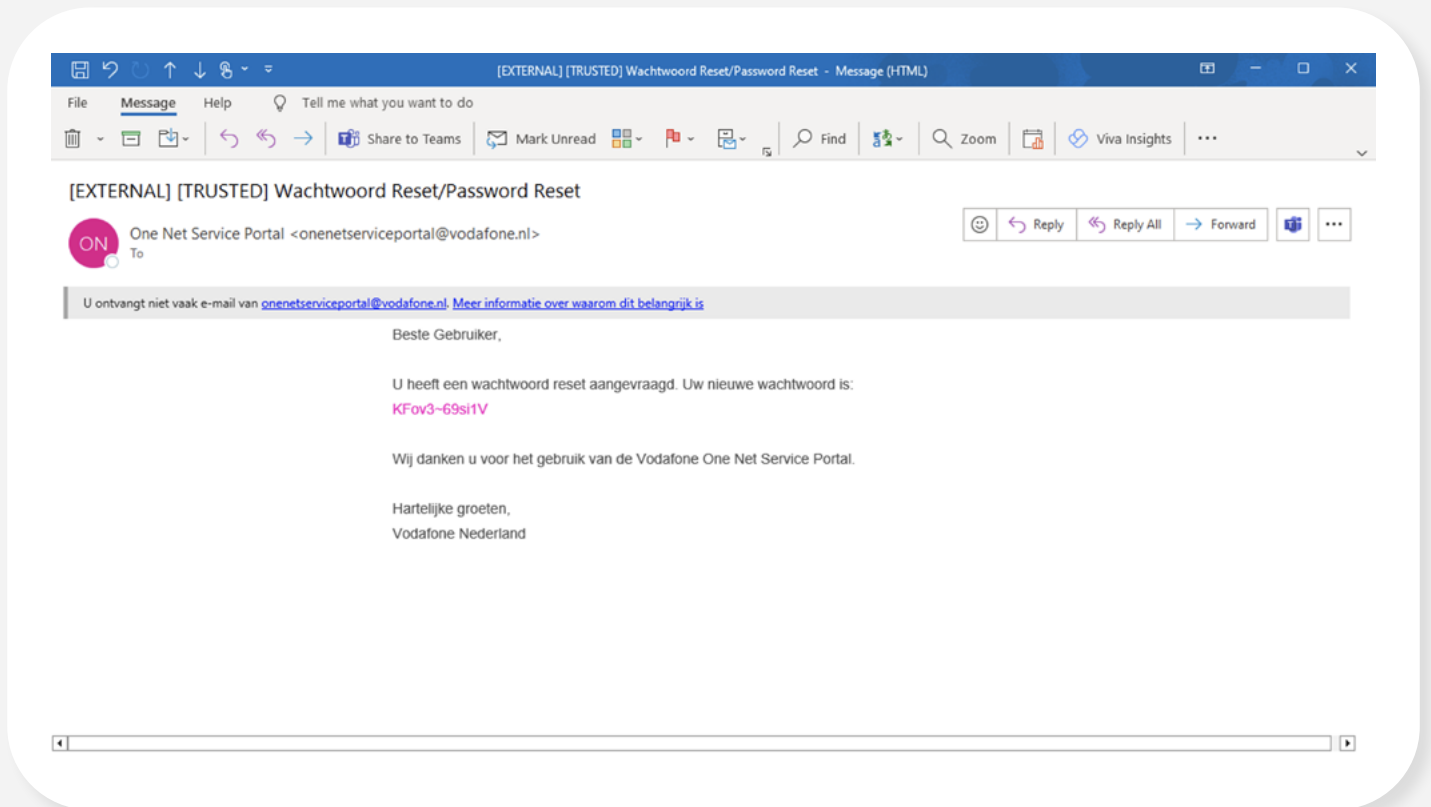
[EXTERNAL] [TRUSTED] Wachtwoord Reset/Password Reset - Message (HTML)

File Message Help Tell me what you want to do

Share to Teams Mark Unread Find Zoom Viva Insights ···

[EXTERNAL] [TRUSTED] Wachtwoord Reset/Password Reset

ON One Net Service Portal <onenetserviceportal@vodafone.nl>
To

Reply Reply All Forward ···

U ontvangt niet vaak e-mail van onenetserviceportal@vodafone.nl. Meer informatie over waarom dit belangrijk is

Beste Gebruiker,

U heeft een wachtwoord reset aangevraagd. Uw nieuwe wachtwoord is:
KFov3~69si1V

Wij danken u voor het gebruik van de Vodafone One Net Service Portal.

Hartelijke groeten,
Vodafone Nederland